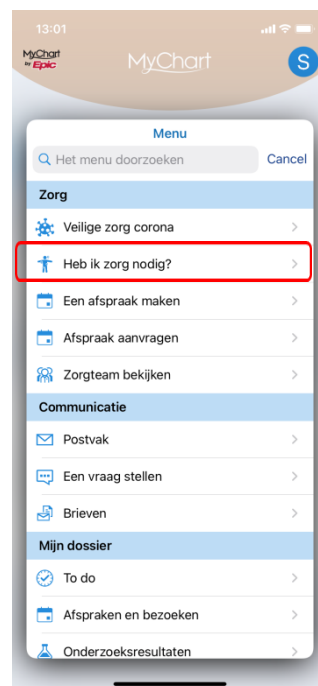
13:01

MyChart by Epic

MyChart

S

Menu

Het menu doorzoeken

Cancel

Zorg

Veilige zorg corona

Heb ik zorg nodig?

Een afspraak maken

Afspraak aanvragen

Zorgteam bekijken

Communicatie

Postvak

Een vraag stellen

Brieven

Mijn dossier

To do

Afspraken en bezoeken

Onderzoeksresultaten